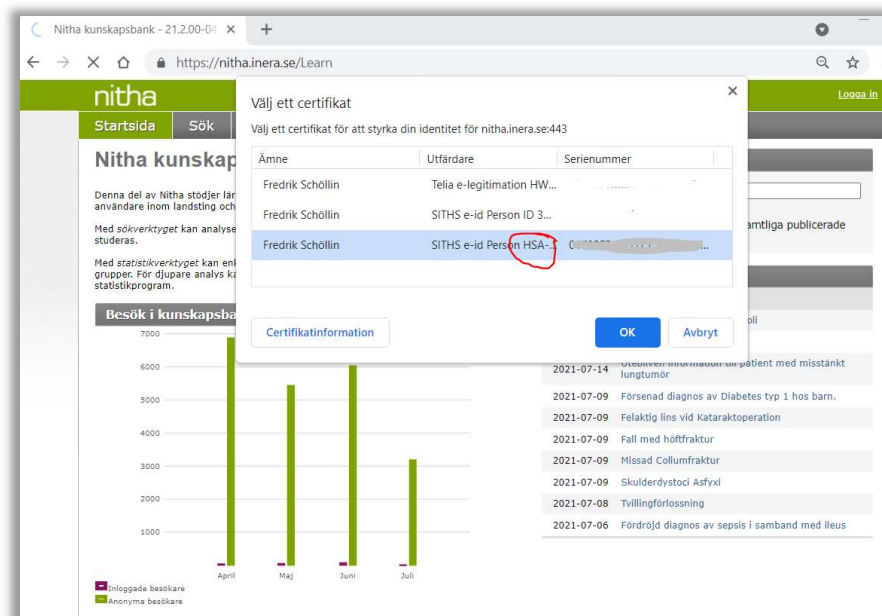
Nitha kunskapsbank - 21.2.00-04 ×

https://nitha.inera.se/Learn

nitha

Logga in

Startsida Sök

Nitha kunskap

Denna del av Nitha stödjer lär användare inom landsting och

Med sökverktyget kan analyse studeras.

Med statistikverktyget kan enk grupper. För djupare analys ka statistikprogram.

amtliga publicerade

Besök i kunskapsban

7000
6000
5000
4000
3000
2000
1000

April Maj Juni Juli

Inloggade besökare
Anonyma besökare

Välj ett certifikat

Välj ett certifikat för att styrka din identitet för nitha.inera.se:443

| Ämne | Utfärdare | Serienummer |
|---|---|---|
| Fredrik Schöllin | Telia e-legitimation HW... | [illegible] |
| Fredrik Schöllin | SITHS e-id Person ID 3... | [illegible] |
| Fredrik Schöllin | SITHS e-id Person HSA-... | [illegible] |

Certifikatinformation

OK

Avbryt

oli

2021-07-14 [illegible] patient med misstänkt lungtumör
2021-07-09 Försenad diagnos av Diabetes typ 1 hos barn.
2021-07-09 Felaktig lins vid Kataraktoperation
2021-07-09 Fall med höftfraktur
2021-07-09 Missad Collumfraktur
2021-07-09 Skulderdystoci Asfyxi
2021-07-08 Tvillingförlossning
2021-07-06 Fördröjd diagnos av sepsis i samband med ileus